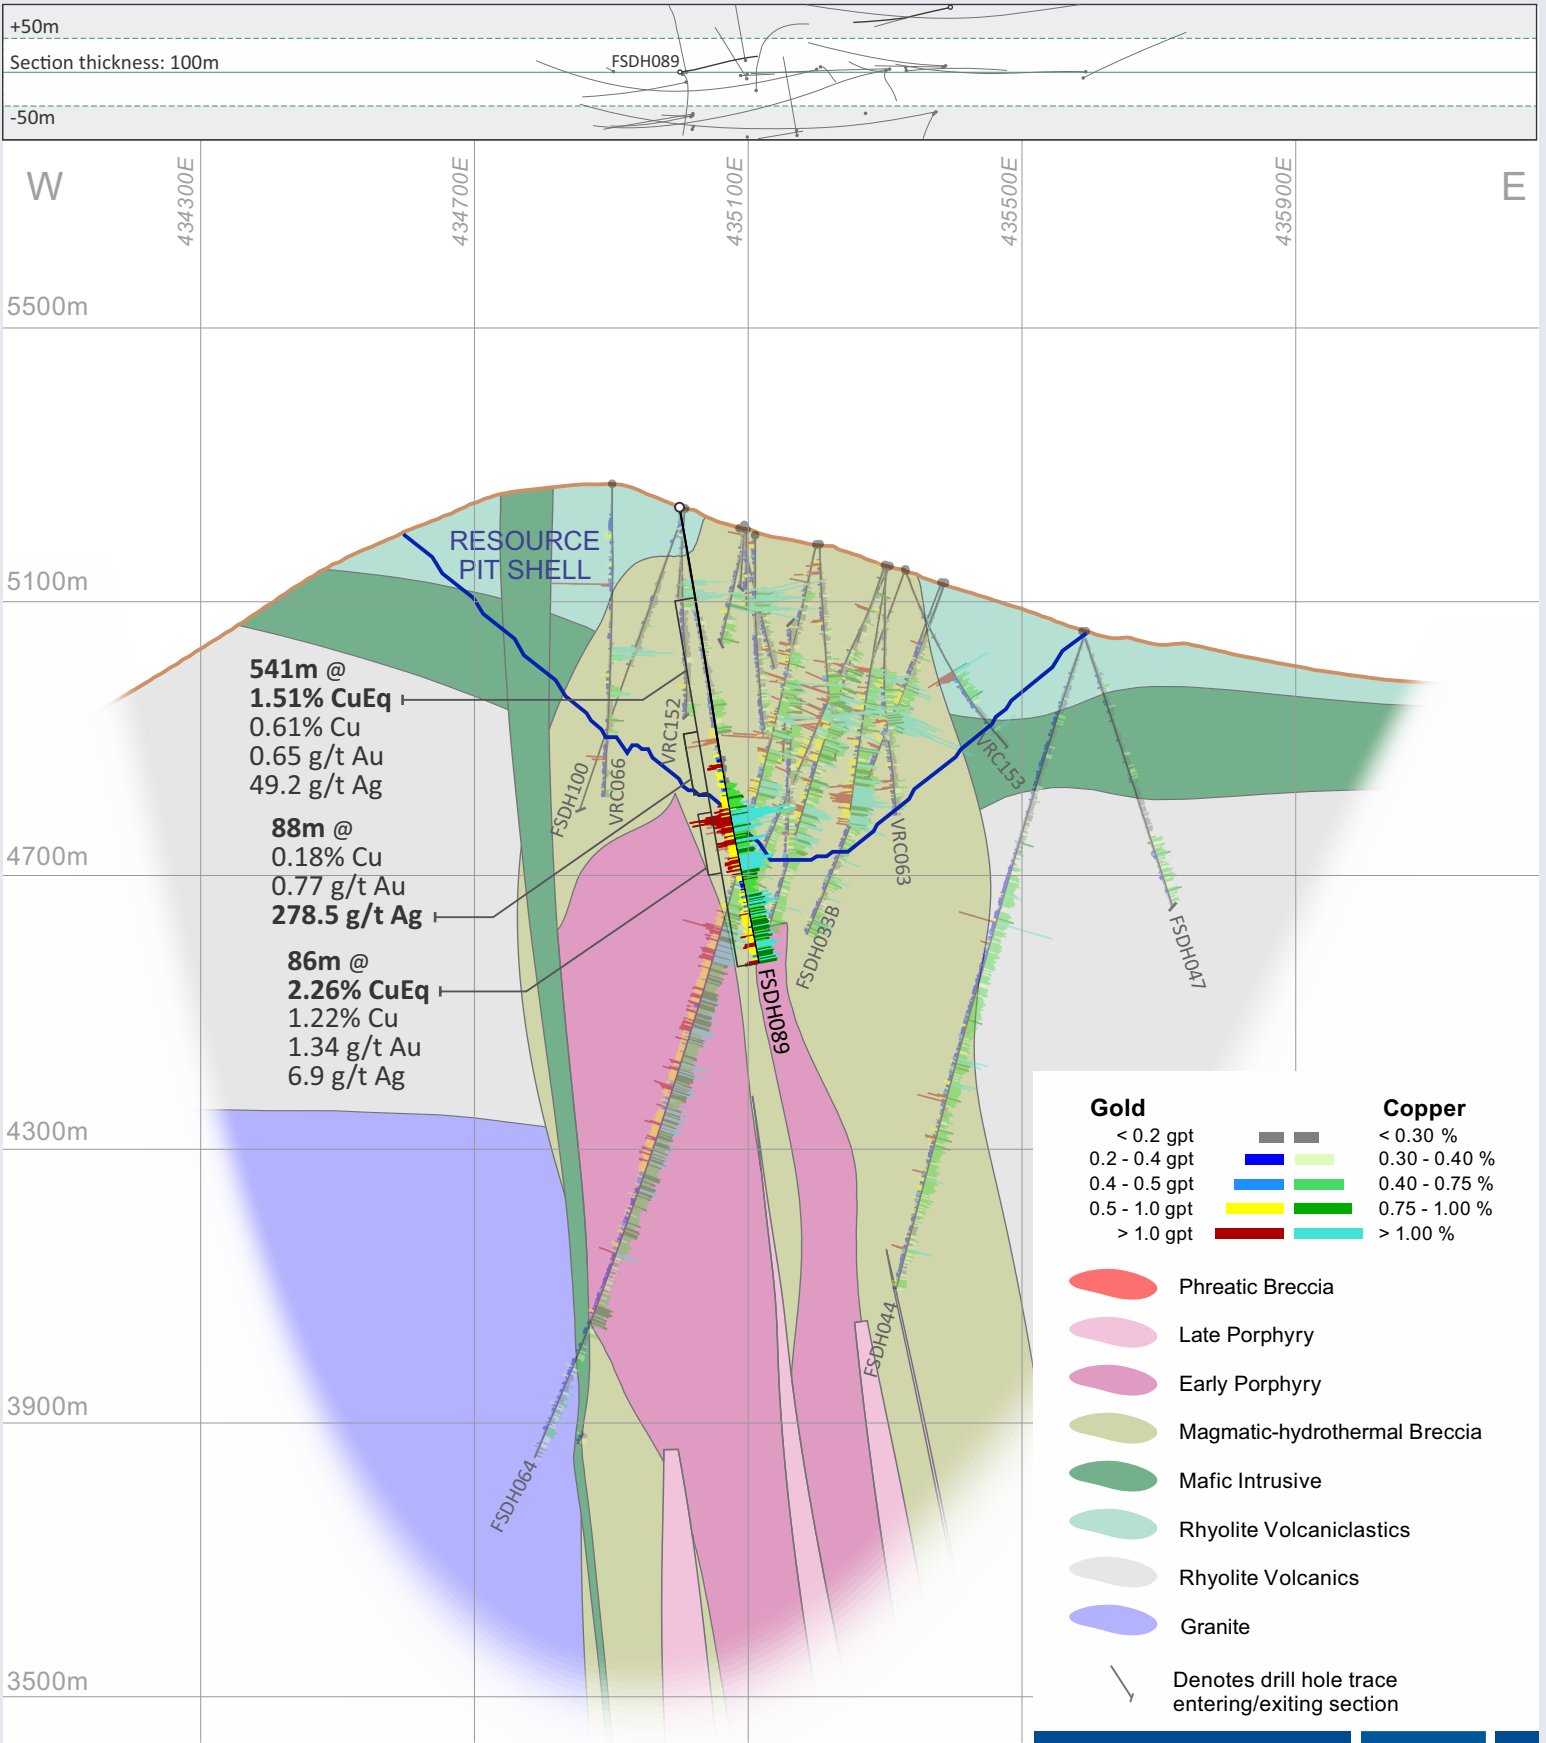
+50m
Section thickness: 100m
FSDH089
-50m

W
434300E
434700E
435100E
435500E
435900E
E

5500m
5100m
4700m
4300m
3900m
3500m

RESOURCE PIT SHELL

541m @
1.51% CuEq
0.61% Cu
0.65 g/t Au
49.2 g/t Ag

88m @
0.18% Cu
0.77 g/t Au
278.5 g/t Ag

86m @
2.26% CuEq
1.22% Cu
1.34 g/t Au
6.9 g/t Ag

FSDH100
VRC066
VRC152
FSDH089
FSDH033B
VRC063
VRC153
FSDH047
FSDH044
FSDH064

| Gold | Copper |
|---|---|
| < 0.2 gpt | < 0.30 % |
| 0.2 - 0.4 gpt | 0.30 - 0.40 % |
| 0.4 - 0.5 gpt | 0.40 - 0.75 % |
| 0.5 - 1.0 gpt | 0.75 - 1.00 % |
| > 1.0 gpt | > 1.00 % |

Phreatic Breccia
Late Porphyry
Early Porphyry
Magmatic-hydrothermal Breccia
Mafic Intrusive
Rhyolite Volcaniclastics
Rhyolite Volcanics
Granite
Denotes drill hole trace entering/exiting section